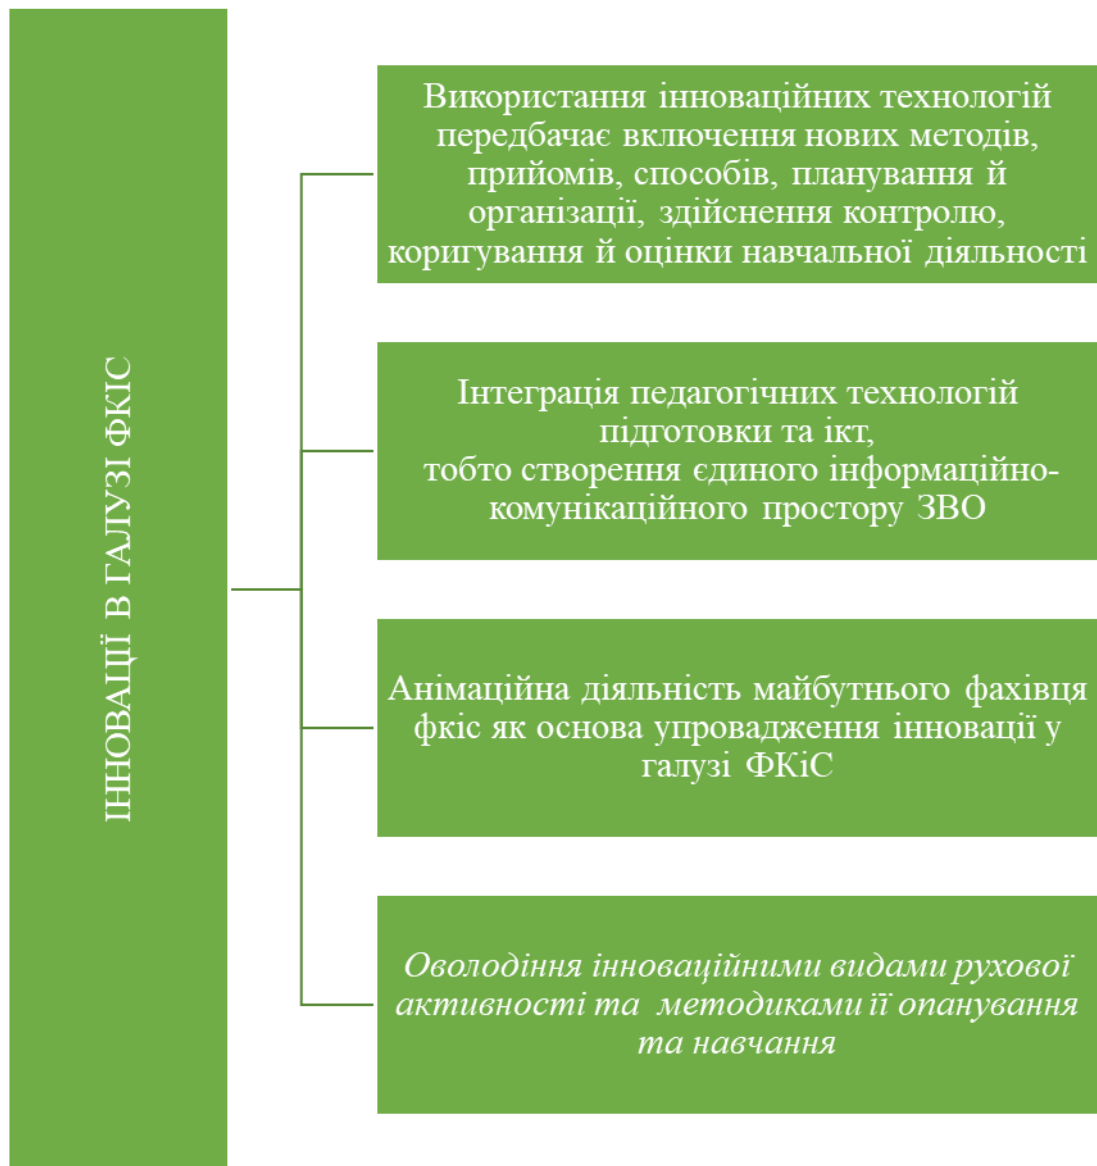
ІННОВАЦІЇ В ГАЛУЗІ ФКІС

Використання інноваційних технологій передбачає включення нових методів, прийомів, способів, планування й організації, здійснення контролю, коригування й оцінки навчальної діяльності

Інтеграція педагогічних технологій підготовки та ікт,
тобто створення єдиного інформаційно-комунікаційного простору ЗВО

Анімаційна діяльність майбутнього фахівця фкіс як основа упровадження інновації у галузі ФКіС

Оволодіння інноваційними видами рухової активності та методиками її опанування та навчання